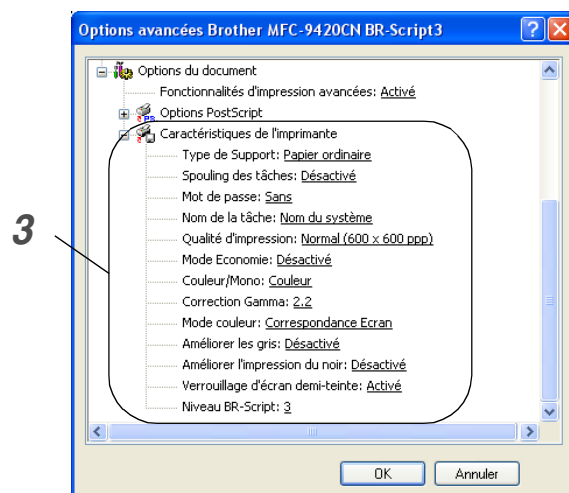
Options avancées Brother MFC-9420CN BR-Script3

Options du document
Fonctionnalités d'impression avancées: Activé
Options PostScript
Caractéristiques de l'imprimante
Type de Support: Papier ordinaire
Spouling des tâches: Désactivé
Mot de passe: Sans
Nom de la tâche: Nom du système
Qualité d'impression: Normal (600 x 600 ppp)
Mode Economie: Désactivé
Couleur/Mono: Couleur
Correction Gamma: 2.2
Mode couleur: Correspondance Ecran
Améliorer les gris: Désactivé
Améliorer l'impression du noir: Désactivé
Verrouillage d'écran demi-teinte: Activé
Niveau BR-Script: 3

3

OK
Annuler